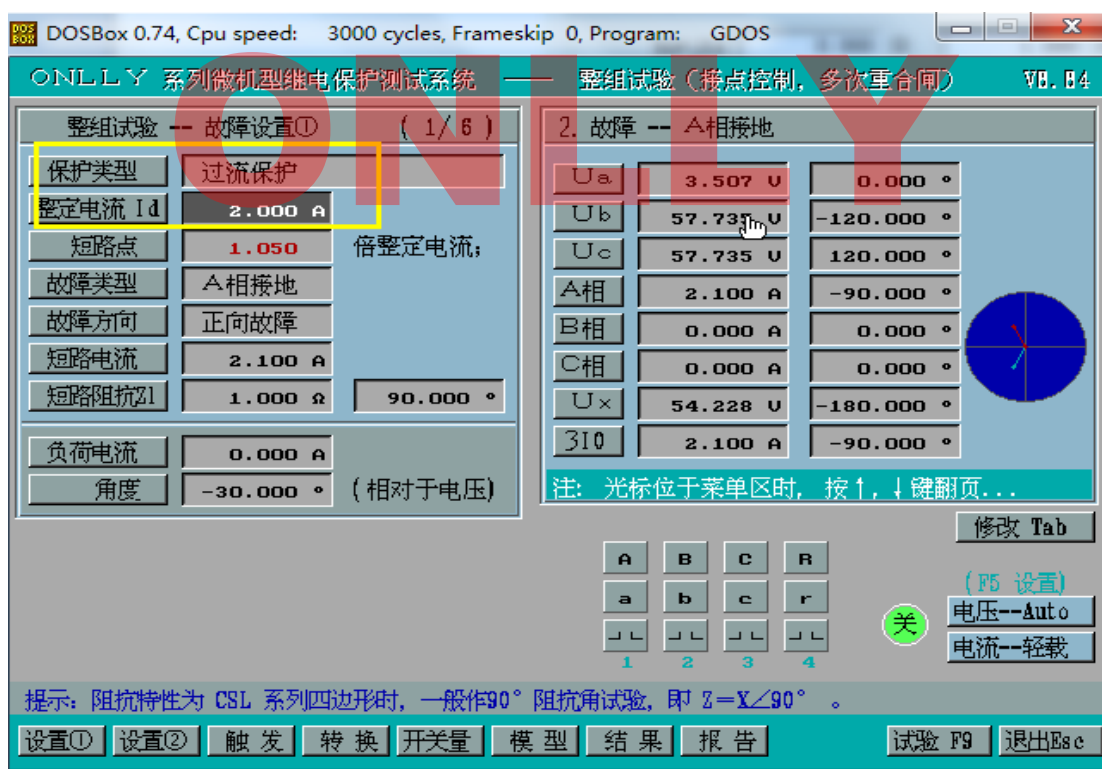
DOSBox 0.74, Cpu speed: 3000 cycles, Frameskip 0, Program: GDOS

ONLLY 系列微机型继电保护测试系统 —— 整组试验（接点控制，多次重合闸） V8.04

ONLLY

整组试验 -- 故障设置① (1/6)

| 保护类型 | 过流保护 | |
|---|---|---|
| 整定电流 Id | 2.000 A | |
| 短路点 | 1.050 | 倍整定电流； |
| 故障类型 | A相接地 | |
| 故障方向 | 正向故障 | |
| 短路电流 | 2.100 A | |
| 短路阻抗Z1 | 1.000 Ω | 90.000 ° |
| 负荷电流 | 0.000 A | |
| 角度 | -30.000 ° | (相对于电压) |

2. 故障 -- A相接地

| | | |
|---|---|---|
| Ua | 3.507 V | 0.000 ° |
| Ub | 57.735 V | -120.000 ° |
| Uc | 57.735 V | 120.000 ° |
| A相 | 2.100 A | -90.000 ° |
| B相 | 0.000 A | 0.000 ° |
| C相 | 0.000 A | 0.000 ° |
| Ux | 54.228 V | -180.000 ° |
| 3I0 | 2.100 A | -90.000 ° |

注: 光标位于菜单区时, 按↑, ↓键翻页...

修改 Tab

A B C R
a b c r
1 2 3 4

(F5 设置)
关
电压--Auto
电流--轻载

提示: 阻抗特性为 CSL 系列四边形时, 一般作90° 阻抗角试验, 即 Z=X∠90° 。

设置① 设置② 触 发 转 换 开关量 模 型 结 果 报 告 试验 F9 退出Esc